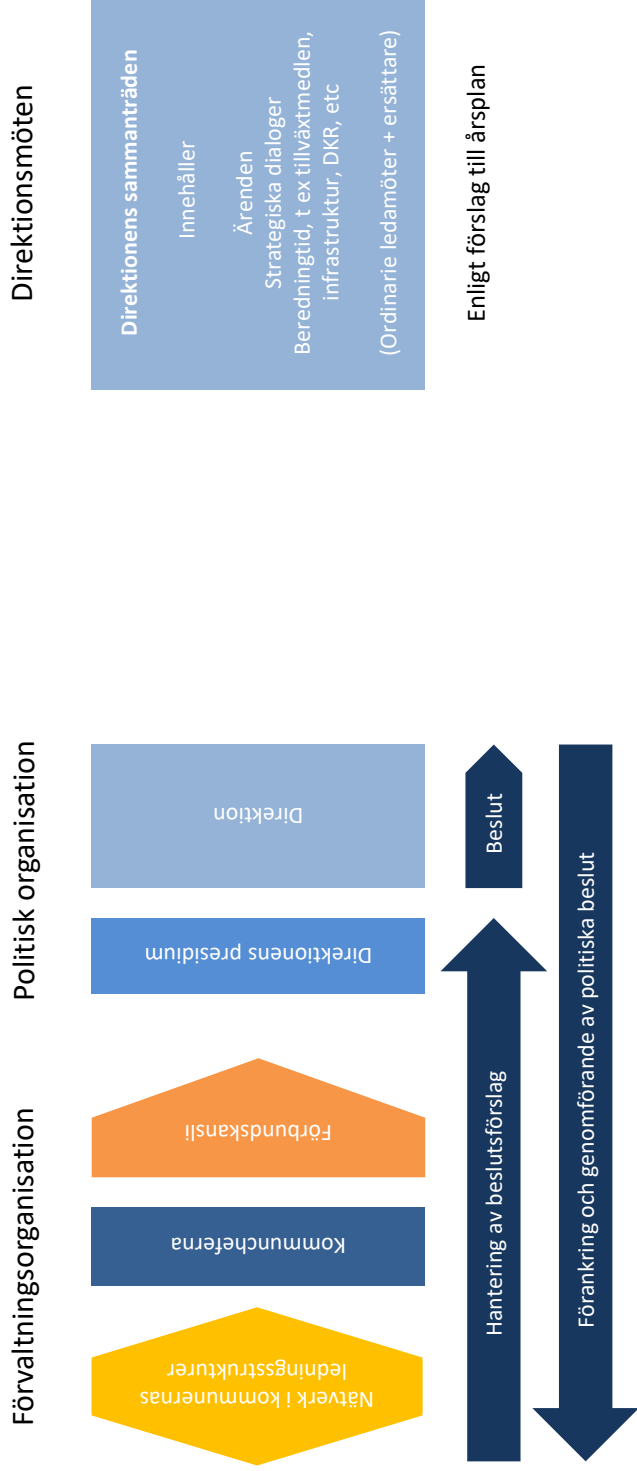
Förvaltningsorganisation

Politisk organisation

Nätverk i kommunernas ledningsstrukturer

Kommuncheferna

Förbundskansli

Direktionens presidium

Direktion

Hantering av beslutsförslag

Beslut

Förankring och genomförande av politiska beslut

Direktionsmöten

Direktionens sammanträden

Innehåller

Ärenden
Strategiska dialoger
Beredningtid, t ex tillväxtmedlen, infrastruktur, DKR, etc

(Ordinarie ledamöter + ersättare)

Enligt förslag till årsplan